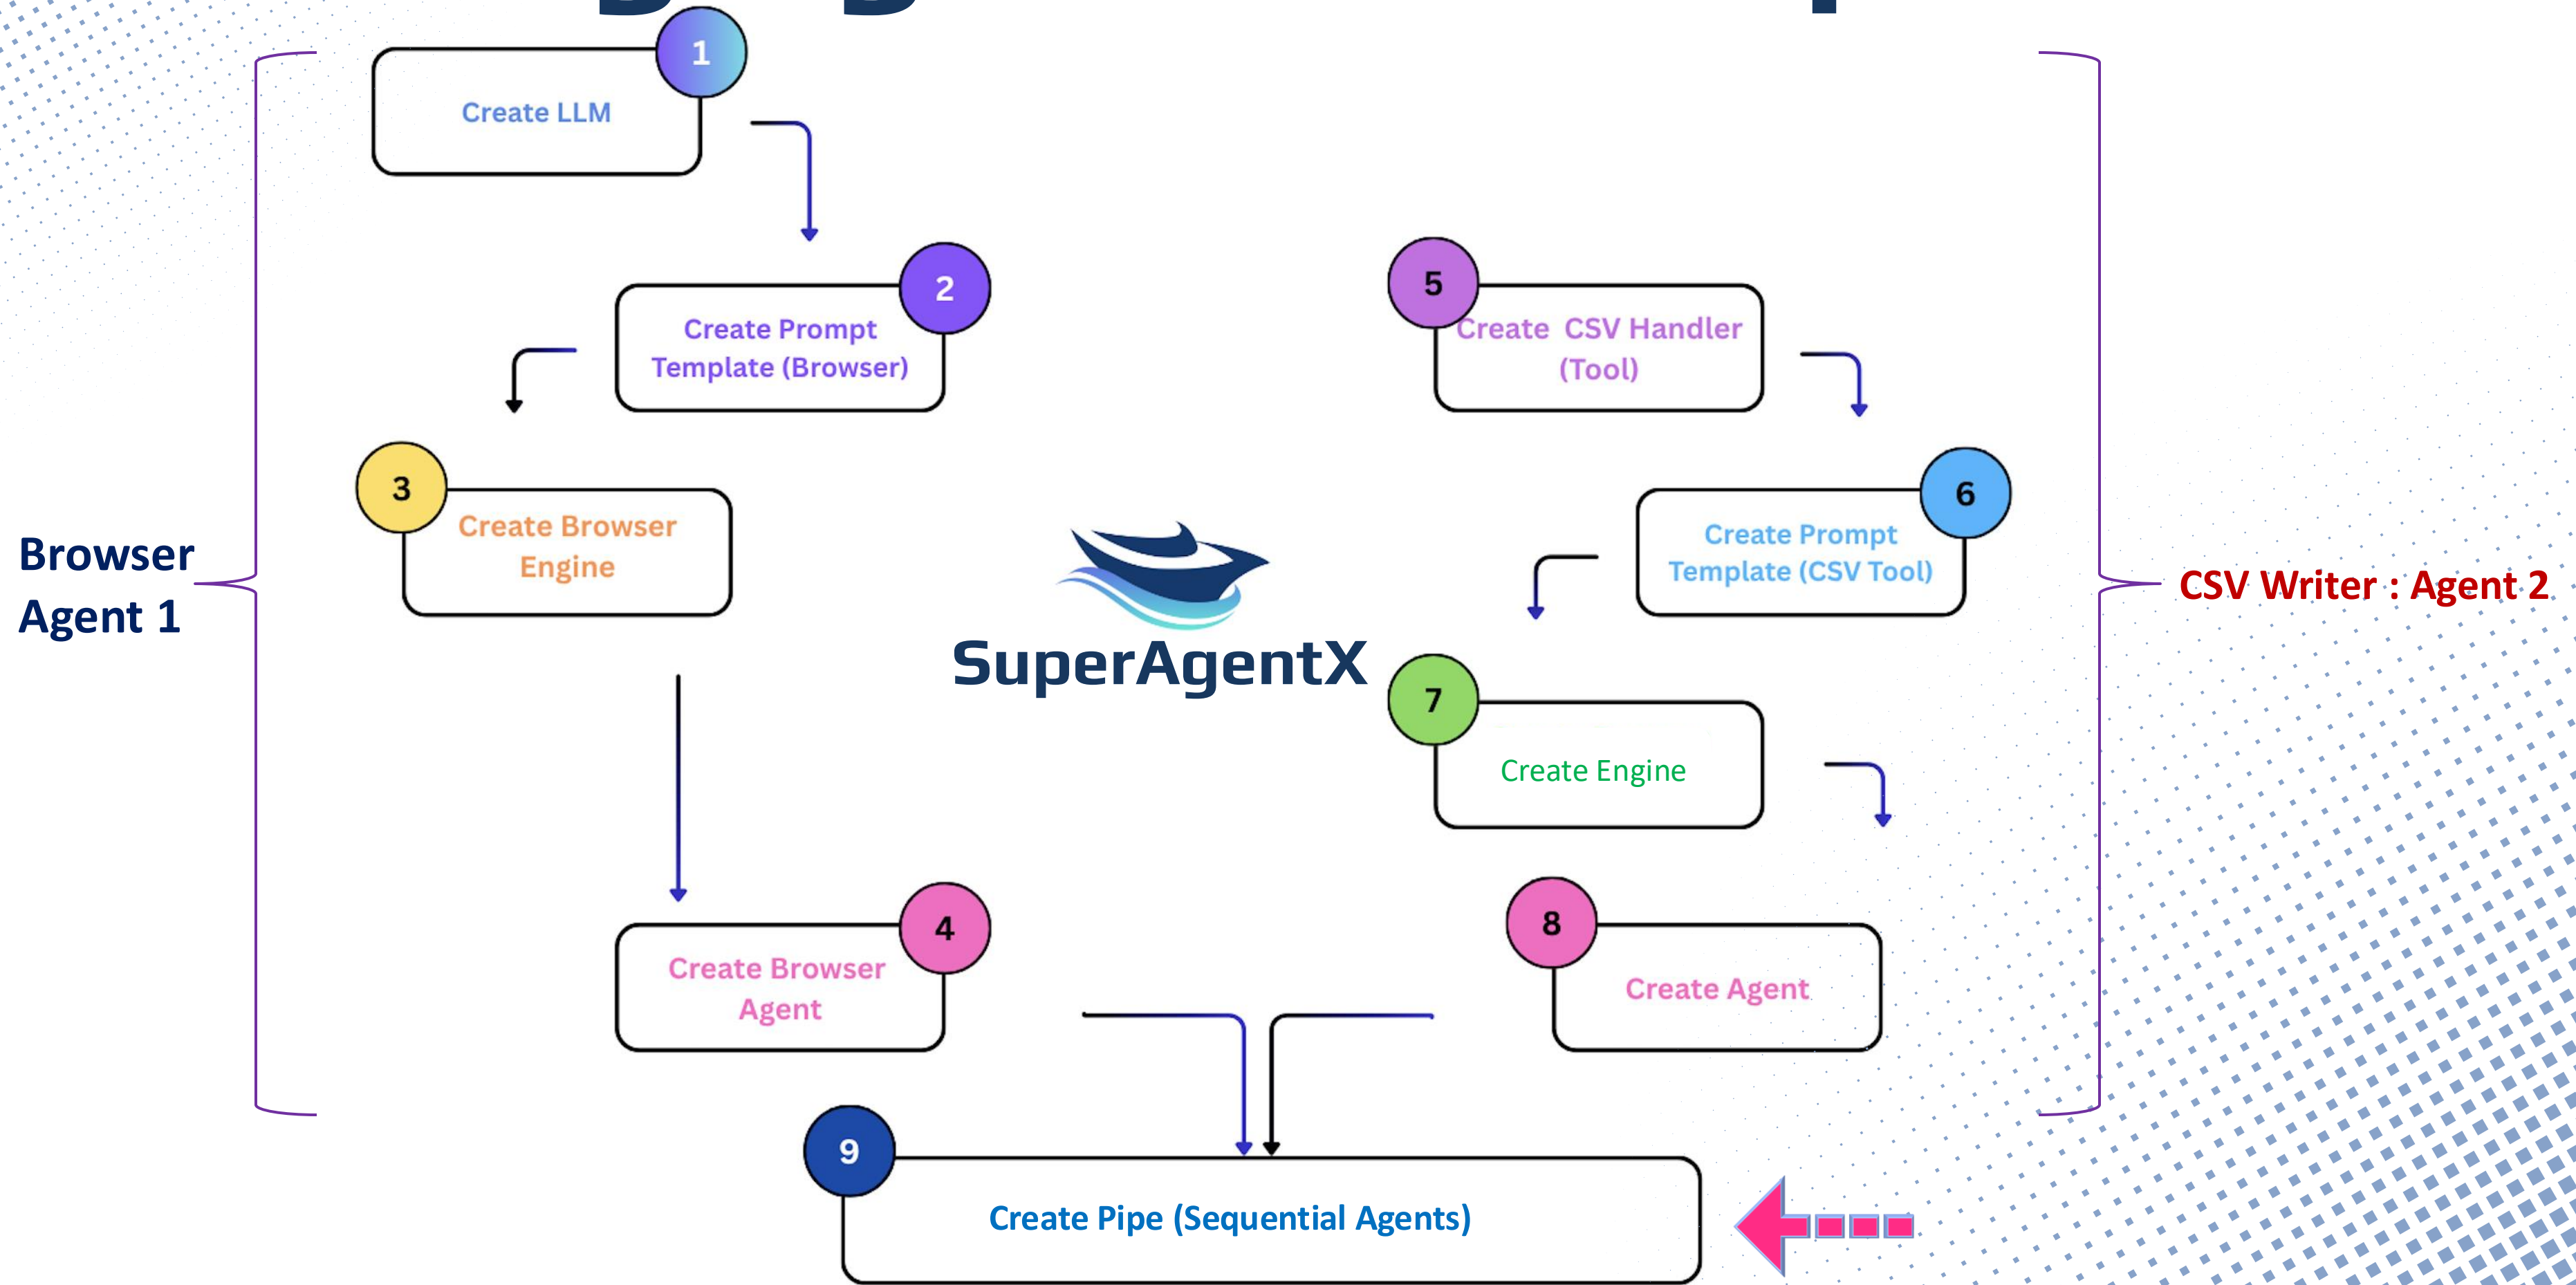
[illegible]

1
Create LLM

2
Create Prompt Template (Browser)

3
Create Browser Engine

4
Create Browser Agent

Browser Agent 1

SuperAgentX

5
Create CSV Handler (Tool)

6
Create Prompt Template (CSV Tool)

7
Create Engine

8
Create Agent

CSV Writer : Agent 2

9
Create Pipe (Sequential Agents)